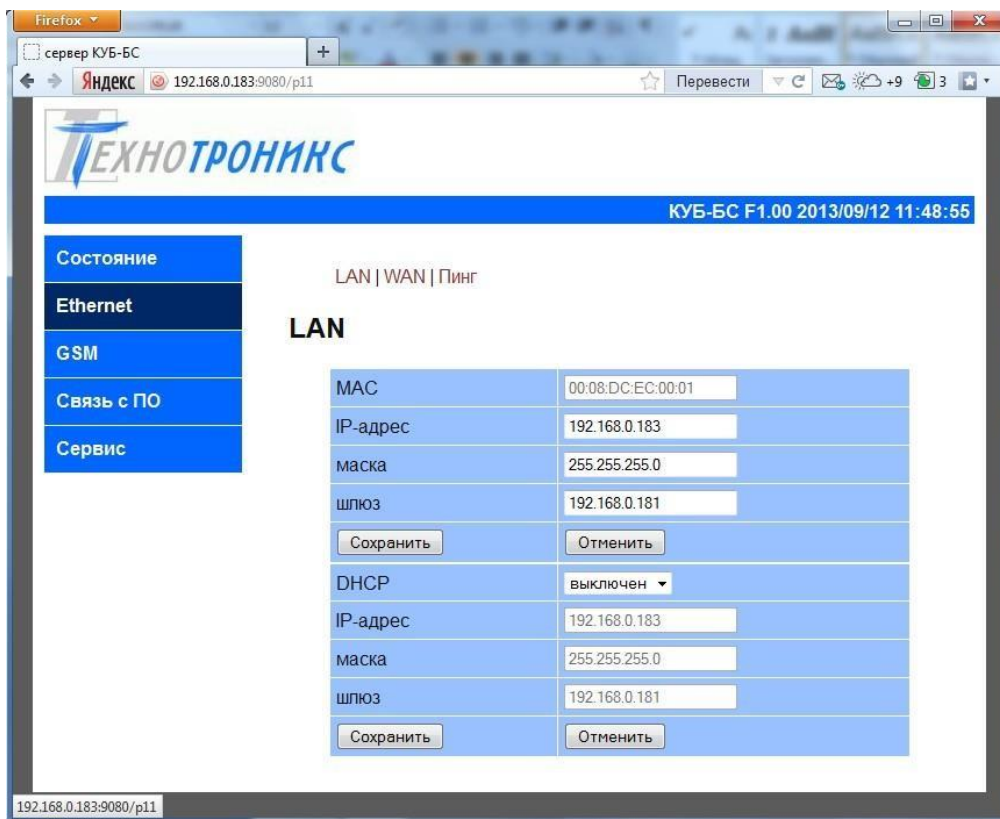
Firefox

сервер КУБ-БС

+

Яндекс 192.168.0.183:9080/p11

Перевести

+9 3

ТЕХНОТРОНИКС

КУБ-БС F1.00 2013/09/12 11:48:55

Состояние

Ethernet

GSM

Связь с ПО

Сервис

LAN | WAN | Пинг

LAN

| MAC | 00:08:DC:EC:00:01 |
|---|---|
| IP-адрес | 192.168.0.183 |
| маска | 255.255.255.0 |
| шлюз | 192.168.0.181 |
| Сохранить | Отменить |
| DHCP | выключен |
| IP-адрес | 192.168.0.183 |
| маска | 255.255.255.0 |
| шлюз | 192.168.0.181 |
| Сохранить | Отменить |

192.168.0.183:9080/p11